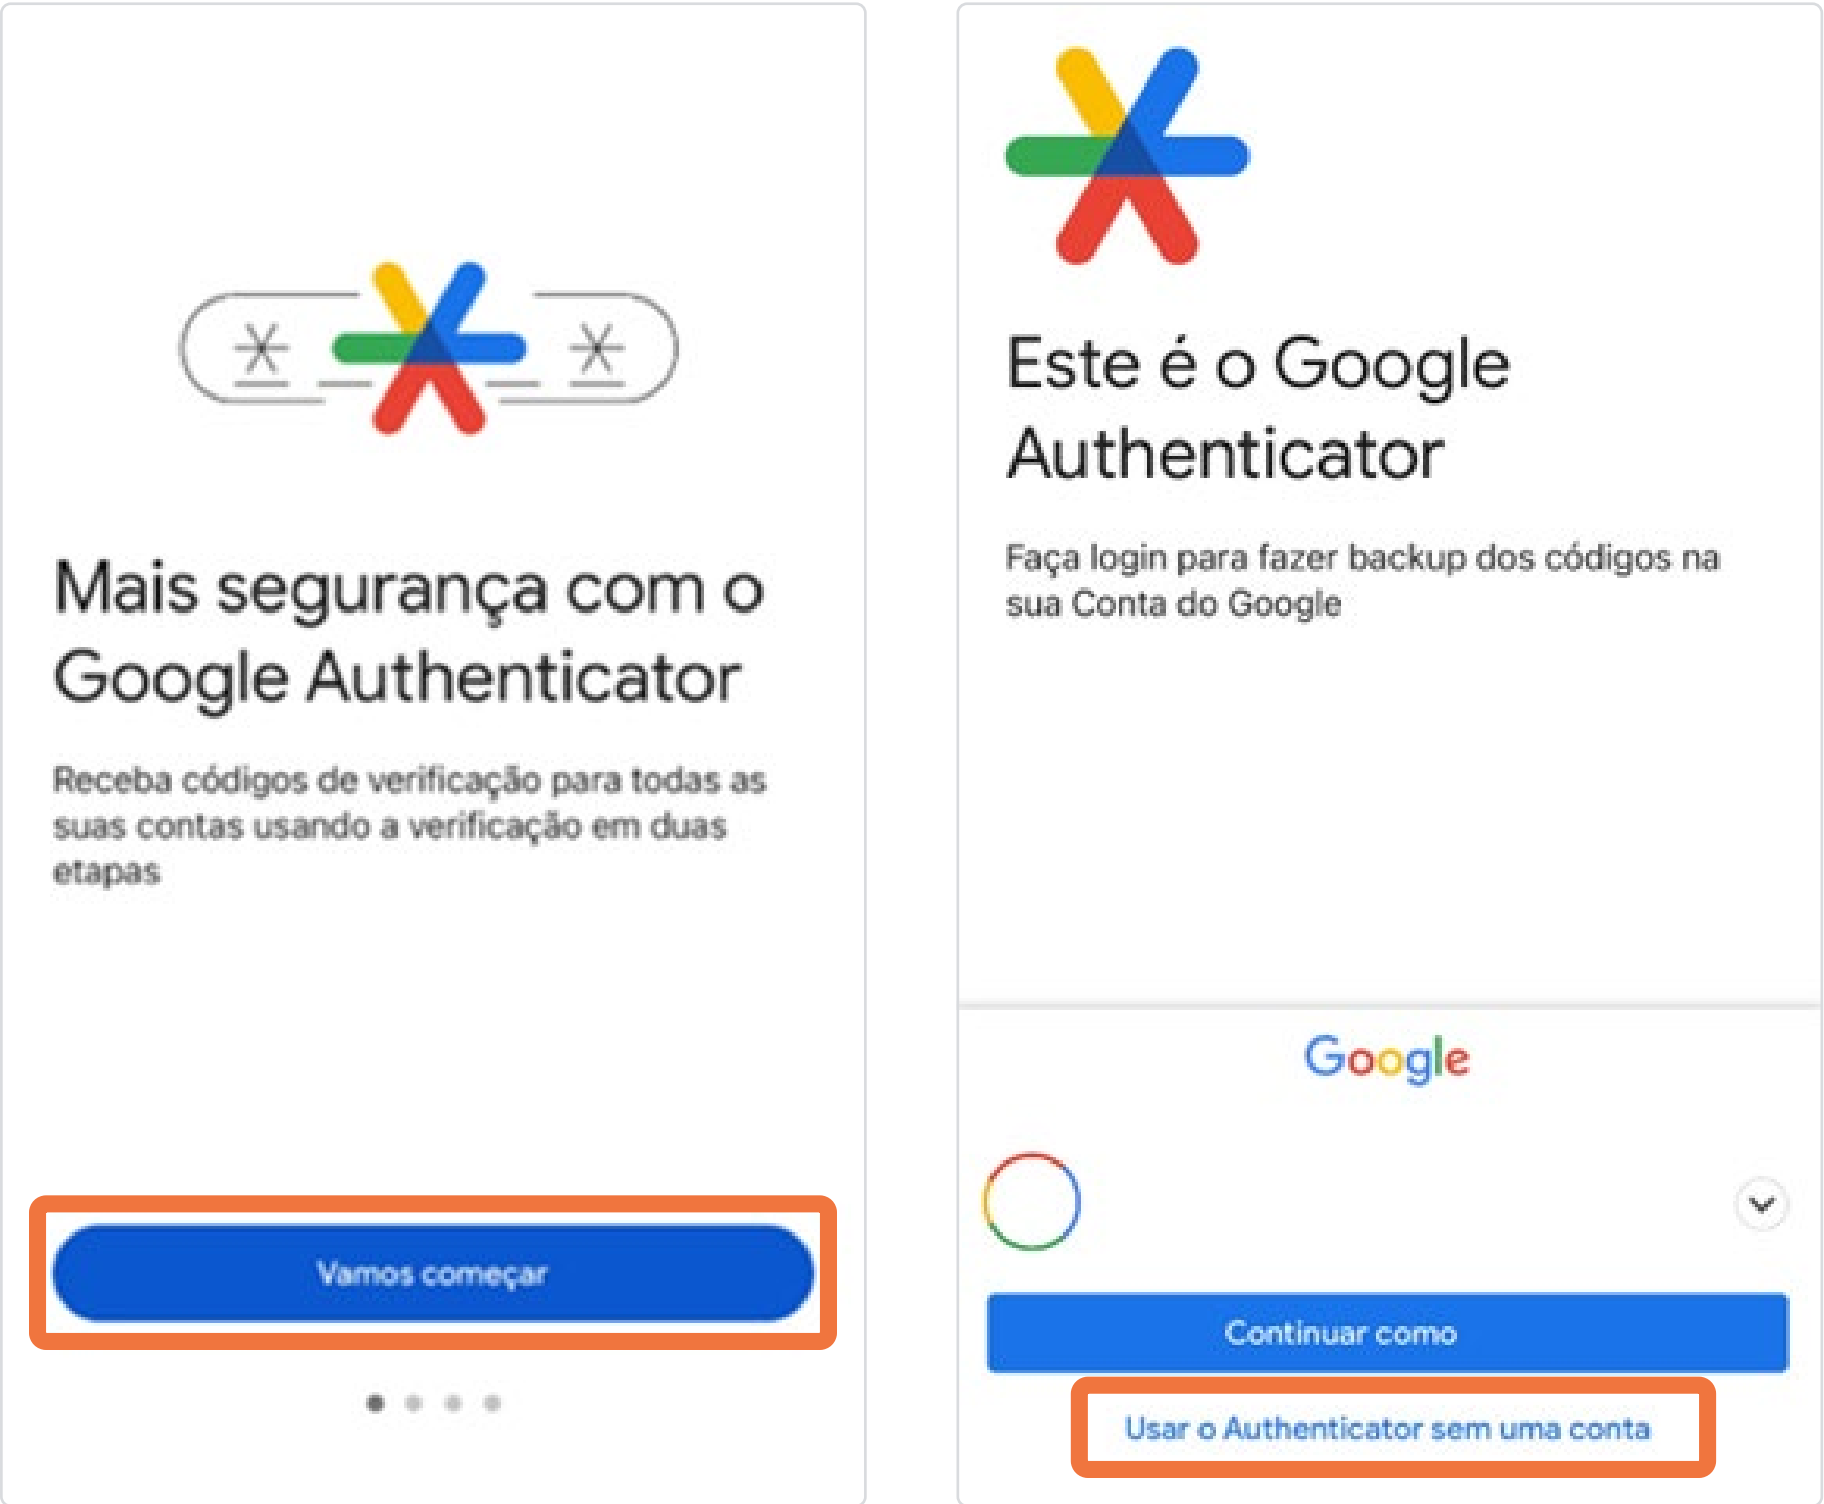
Mais segurança com o Google Authenticator

Receba códigos de verificação para todas as suas contas usando a verificação em duas etapas

Vamos começar

Este é o Google Authenticator

Faça login para fazer backup dos códigos na sua Conta do Google

Google

Continuar como

Usar o Authenticator sem uma conta